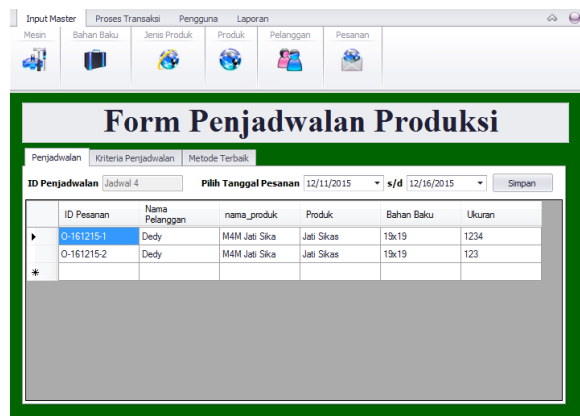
Input Master Proses Transaksi Pengguna Laporan

Mesin Bahan Baku Jenis Produk Produk Pelanggan Pesanan

Form Penjadwalan Produksi

Penjadwalan Kriteria Penjadwalan Metode Terbaik

ID Penjadwalan Jadwal 4 Pilih Tanggal Pesanan 12/11/2015 s/d 12/16/2015 Simpan

| | ID Pesanan | Nama Pelanggan | nama_produk | Produk | Bahan Baku | Ukuran |
|---|---|---|---|---|---|---|
| ▸ | O-161215-1 | Dedy | M4M Jati Sika | Jati Sikas | 19x19 | 1234 |
| | O-161215-2 | Dedy | M4M Jati Sika | Jati Sikas | 19x19 | 123 |
| * | | | | | | |